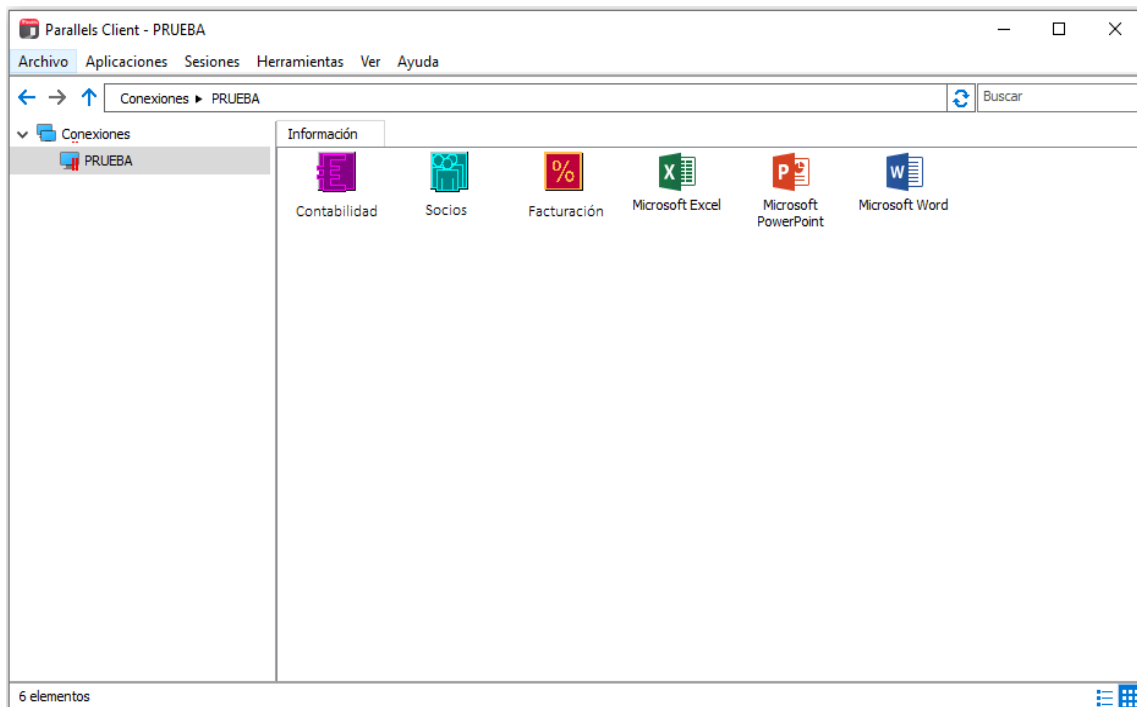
Parallels Client - PRUEBA

Archivo Aplicaciones Sesiones Herramientas Ver Ayuda

Conexiones ▸ PRUEBA

Buscar

Conexiones

PRUEBA

Información

Contabilidad

Socios

Facturación

Microsoft Excel

Microsoft PowerPoint

Microsoft Word

6 elementos